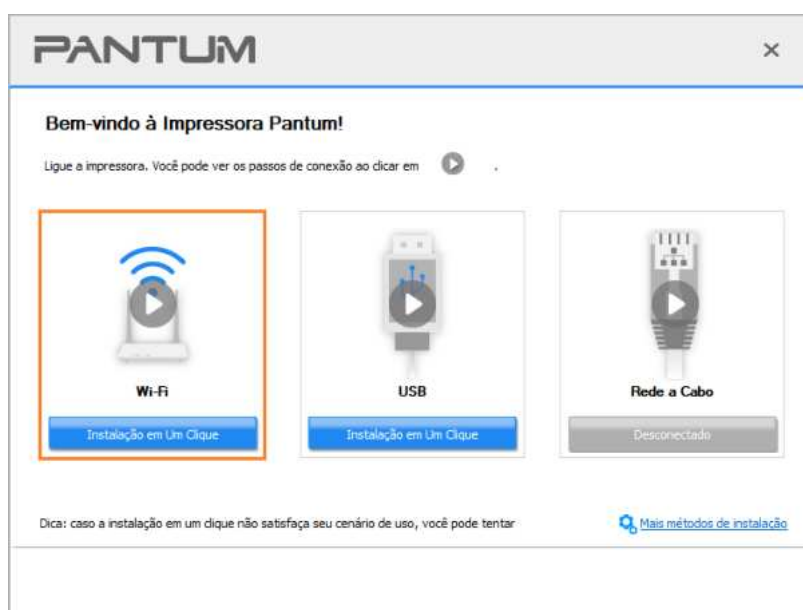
PANTUM

×

Bem-vindo à Impressora Pantum!

Ligue a impressora. Você pode ver os passos de conexão ao clicar em .

Wi-Fi

Instalação em Um Clique

USB

Instalação em Um Clique

Rede a Cabo

Desconectado

Dica: caso a instalação em um clique não satisfaça seu cenário de uso, você pode tentar

Mais métodos de instalação